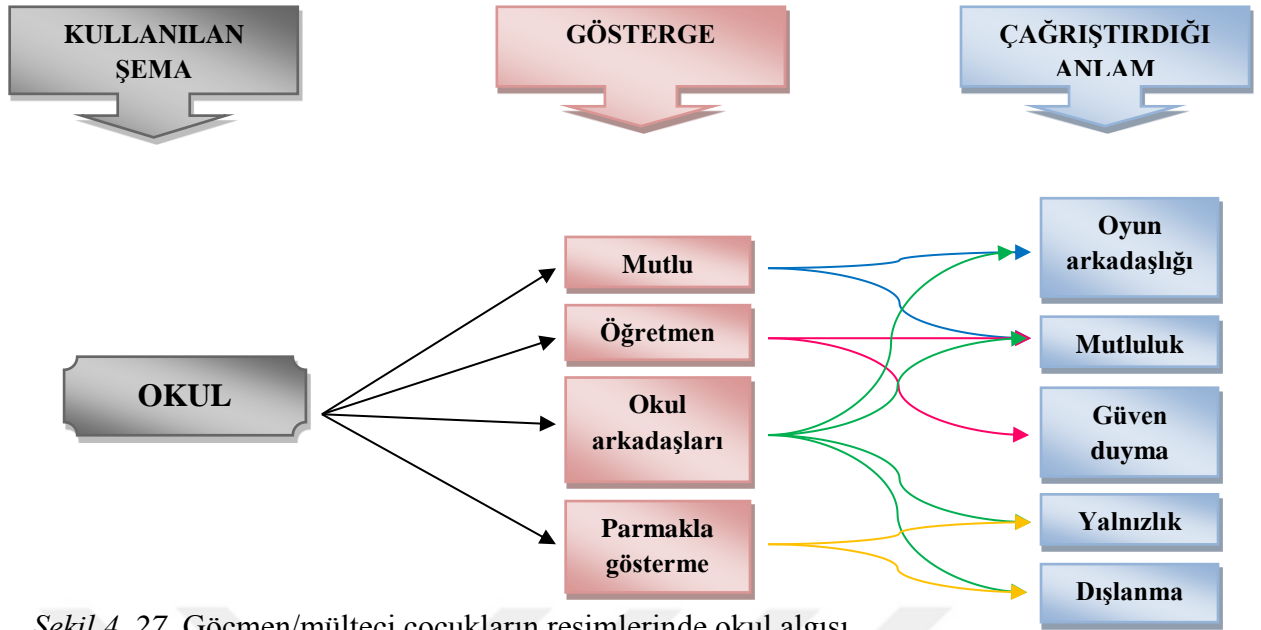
KULLANILAN ŞEMA

GÖSTERGE

ÇAĞRIŞTIRDIĞI ANLAM

OKUL

Mutlu

Öğretmen

Okul arkadaşları

Parmakla gösterme

Oyun arkadaşlığı

Mutluluk

Güven duyma

Yalnızlık

Dışlanma

Şekil 4. 27. Göçmen/mülteci çocukların resimlerinde okul algısı